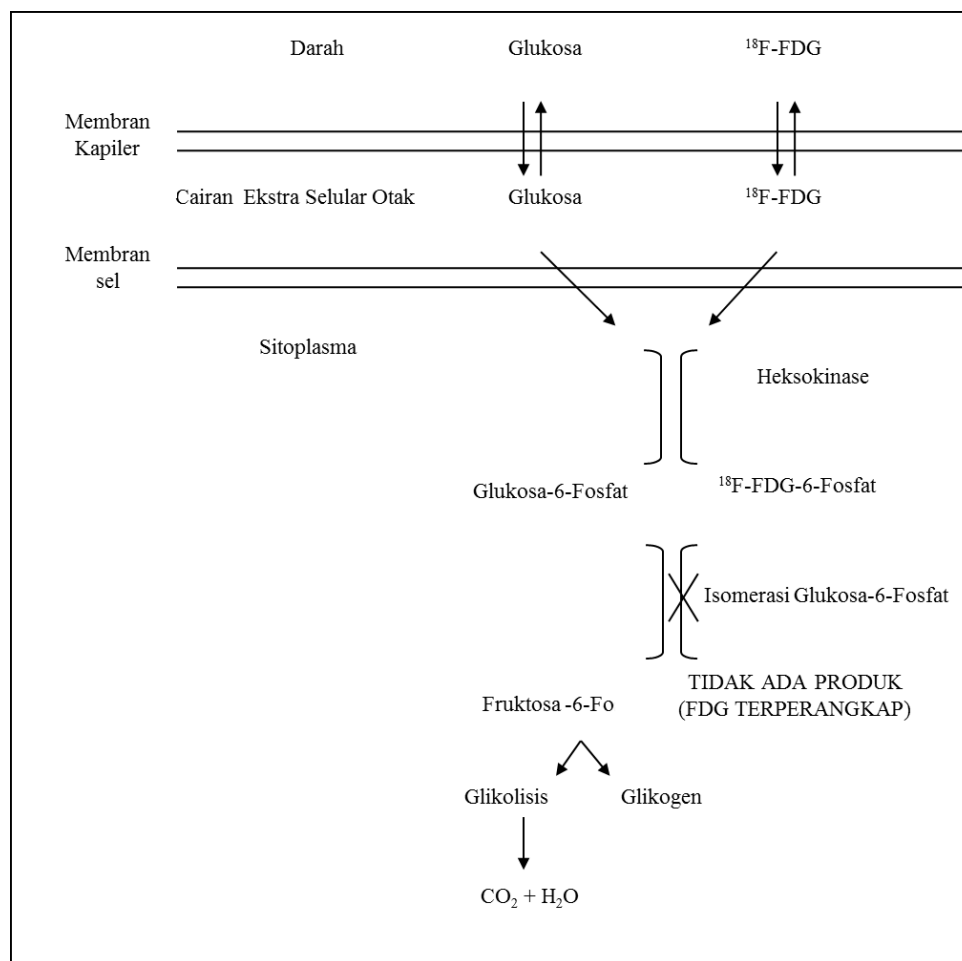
Darah

Glukosa

$^{18}$F-FDG

Membran Kapiler

Cairan Ekstra Selular Otak

Glukosa

$^{18}$F-FDG

Membran sel

Sitoplasma

Heksokinase

Glukosa-6-Fosfat

$^{18}$F-FDG-6-Fosfat

Isomerasi Glukosa-6-Fosfat

Fruktosa -6-Fo

TIDAK ADA PRODUK (FDG TERPERANGKAP)

Glikolisis

Glikogen

$CO_2 + H_2O$